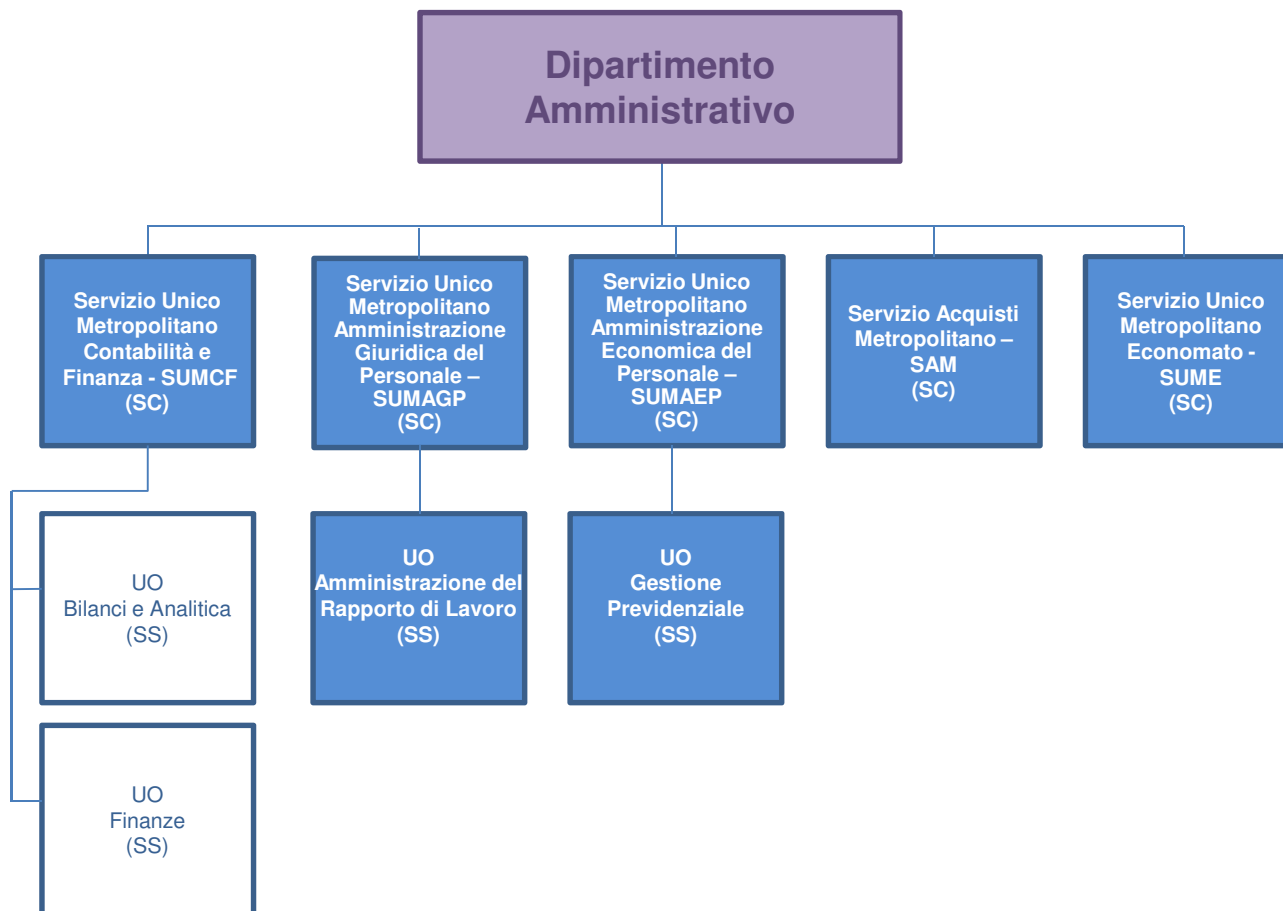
Dipartimento Amministrativo

Servizio Unico Metropolitano Contabilità e Finanza - SUMCF (SC)

Servizio Unico Metropolitano Amministrazione Giuridica del Personale – SUMAGP (SC)

Servizio Unico Metropolitano Amministrazione Economica del Personale – SUMAEP (SC)

Servizio Acquisti Metropolitano – SAM (SC)

Servizio Unico Metropolitano Economato - SUME (SC)

UO Bilanci e Analitica (SS)

UO Amministrazione del Rapporto di Lavoro (SS)

UO Gestione Previdenziale (SS)

UO Finanze (SS)